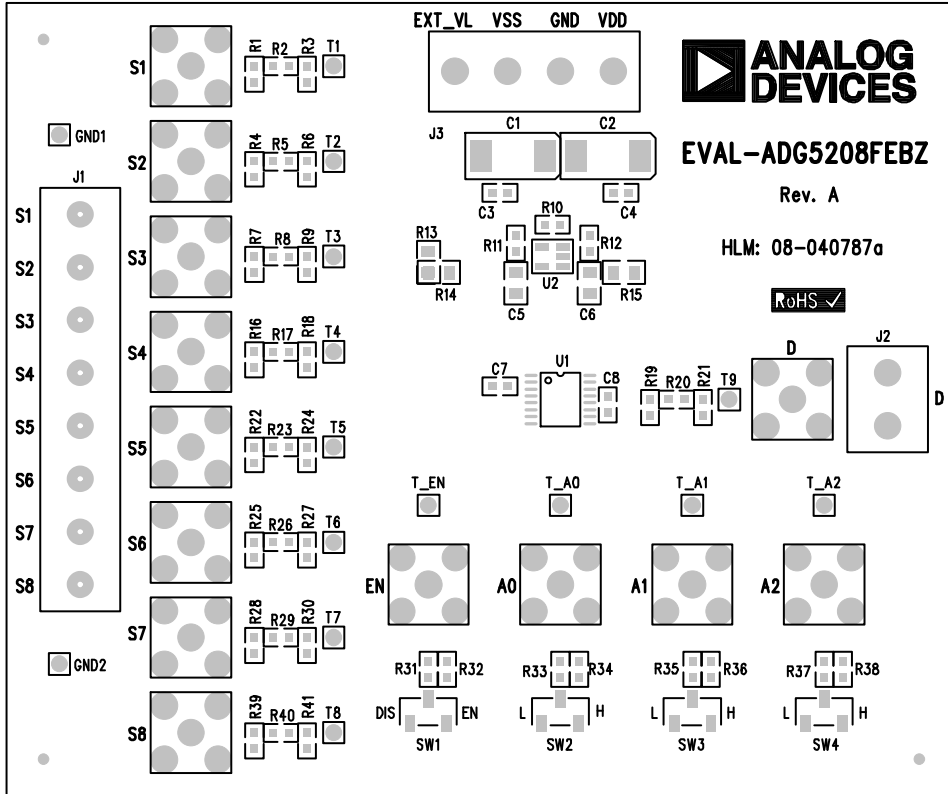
S1 R1 R2 R3 T1
S2 R4 R5 R6 T2
S3 R7 R8 R9 T3
S4 R16 R17 R18 T4
S5 R22 R23 R24 T5
S6 R25 R26 R27 T6
S7 R28 R29 R30 T7
S8 R39 R40 R41 T8

GND1
J1
S1
S2
S3
S4
S5
S6
S7
S8
GND2

EXT_VL VSS GND VDD
J3 C1 C2
C3 C4
R10
R13 R11 R12
U2
R14 R15
C5 C6

ANALOG DEVICES
EVAL-ADG5208FEBZ
Rev. A
HLM: 08-040787a
RoHS ✓

C7 U1 C8
R19 R20 R21 T9
D
J2
D

T_EN T_A0 T_A1 T_A2
EN A0 A1 A2
R31 R32 R33 R34 R35 R36 R37 R38
DIS EN L H L H L H
SW1 SW2 SW3 SW4